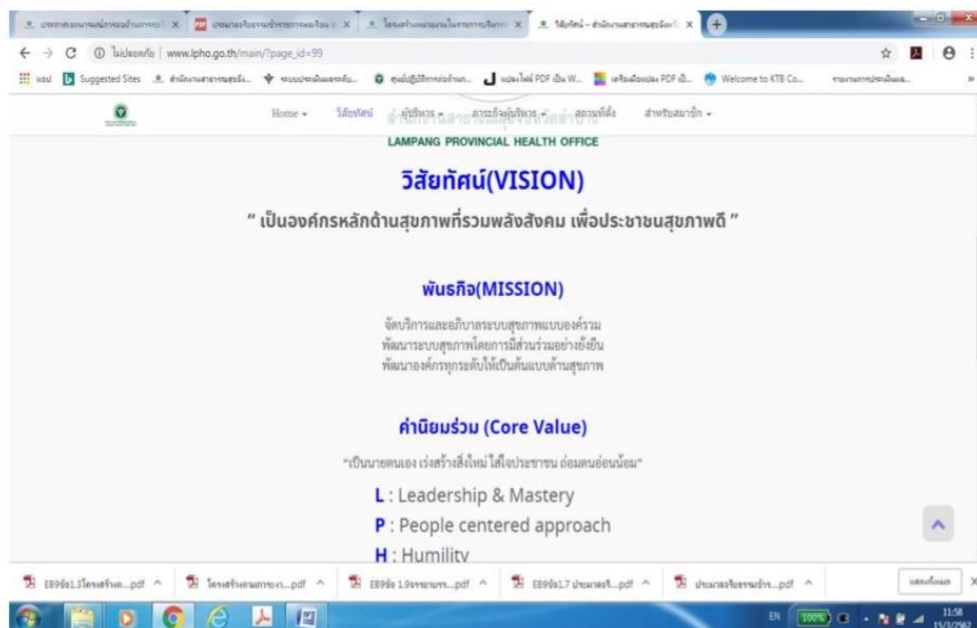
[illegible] | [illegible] | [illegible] | วิสัยทัศน์ – สำนักงานสาธารณสุขจังหวัด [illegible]

ไม่ปลอดภัย | www.lpho.go.th/main/?page_id=99

แอป | Suggested Sites | สำนักงานสาธารณสุขจั... | ระบบประเมินผลงานกับ... | ศูนย์ปฏิบัติการกองทุน... | แปลงไฟล์ PDF เป็น W... | เครื่องมือแปลง PDF เป็... | Welcome to KTB Co... | รายงานการประเมินผล...

Home | วิสัยทัศน์ | ผู้บริหาร | ภารกิจผู้บริหาร | สถานที่ตั้ง | สำหรับสมาชิก

สำนักงานสาธารณสุขจังหวัดลำปาง
LAMPANG PROVINCIAL HEALTH OFFICE

วิสัยทัศน์(VISION)

" เป็นองค์กรหลักด้านสุขภาพที่รวมพลังสังคม เพื่อประชาชนสุขภาพดี "

พันธกิจ(MISSION)

จัดบริการและอภิบาลระบบสุขภาพแบบองค์รวม
พัฒนาระบบสุขภาพโดยการมีส่วนร่วมอย่างยั่งยืน
พัฒนาองค์กรทุกระดับให้เป็นต้นแบบด้านสุขภาพ

ค่านิยมร่วม (Core Value)

"เป็นนายตนเอง เร่งสร้างสิ่งใหม่ ใส่ใจประชาชน อ่อนตนอ่อนน้อม"

L : Leadership & Mastery
P : People centered approach
H : Humility

EB9ข้อ1.3โครงสร้างฯ...pdf | โครงสร้างงานการจ...pdf | EB9ข้อ 1.9รายงานฯ...pdf | EB9ข้อ1.7 ประกาศฯ...pdf | ประกาศเรื่องงานบริ...pdf | แสดงทั้งหมด

EN 100% 11:58 15/3/2562